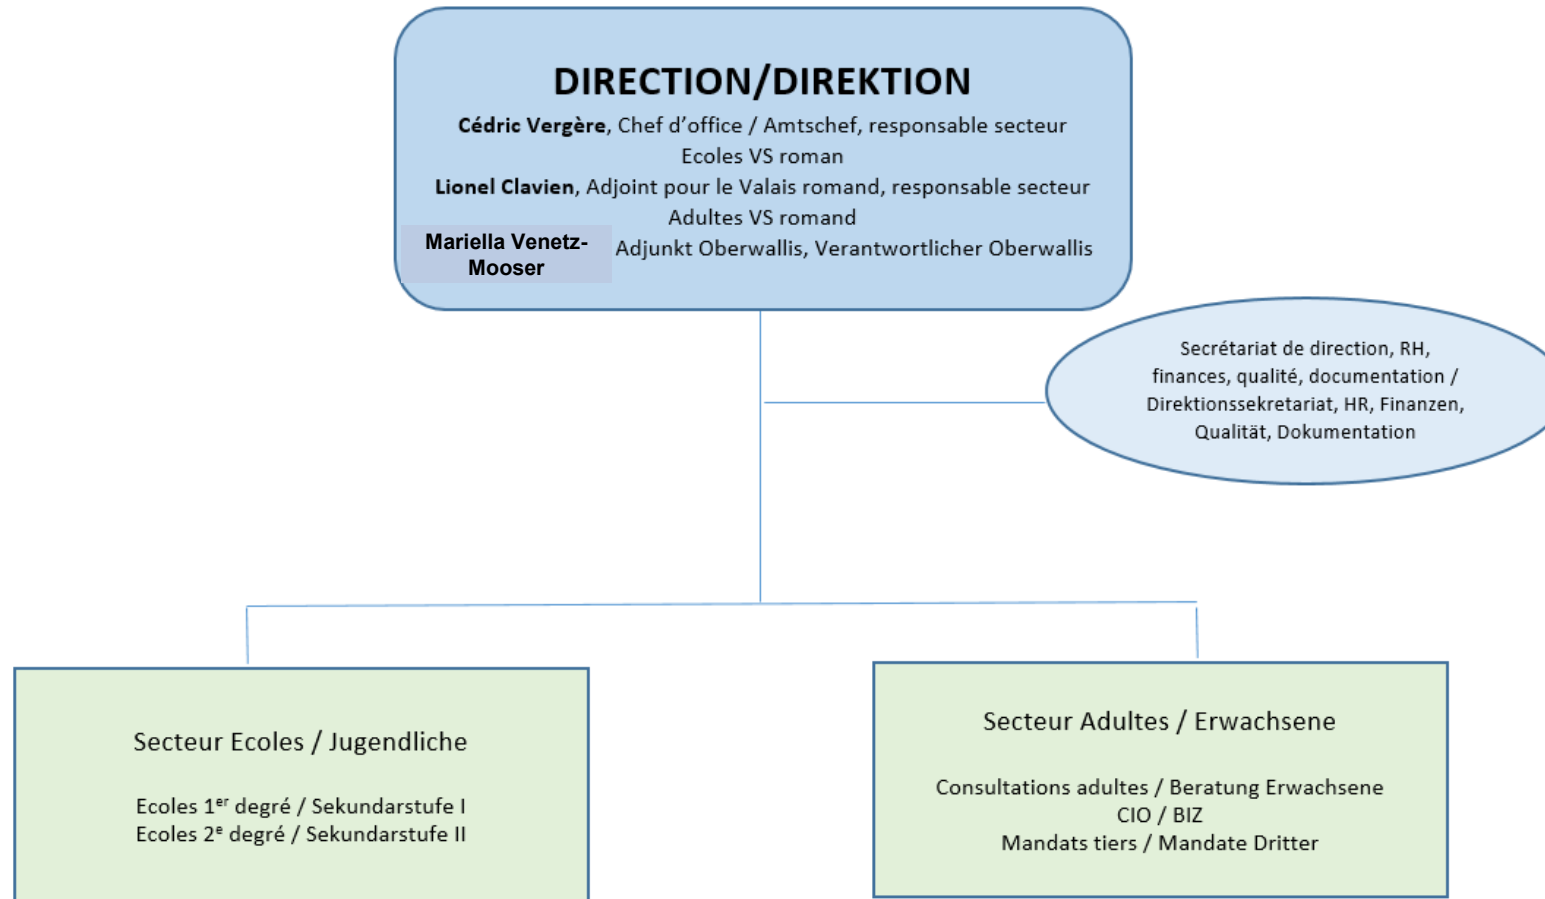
DIRECTION/DIREKTION

**Cédric Vergère**, Chef d'office / Amtschef, responsable secteur Ecoles VS roman

**Lionel Clavien**, Adjoint pour le Valais romand, responsable secteur Adultes VS romand

**Mariella Venetz-Mooser** Adjunkt Oberwallis, Verantwortlicher Oberwallis

Secrétariat de direction, RH, finances, qualité, documentation / Direktionssekretariat, HR, Finanzen, Qualität, Dokumentation

Secteur Ecoles / Jugendliche

Ecoles 1$^{er}$ degré / Sekundarstufe I
Ecoles 2$^{e}$ degré / Sekundarstufe II

Secteur Adultes / Erwachsene

Consultations adultes / Beratung Erwachsene
CIO / BIZ
Mandats tiers / Mandate Dritter